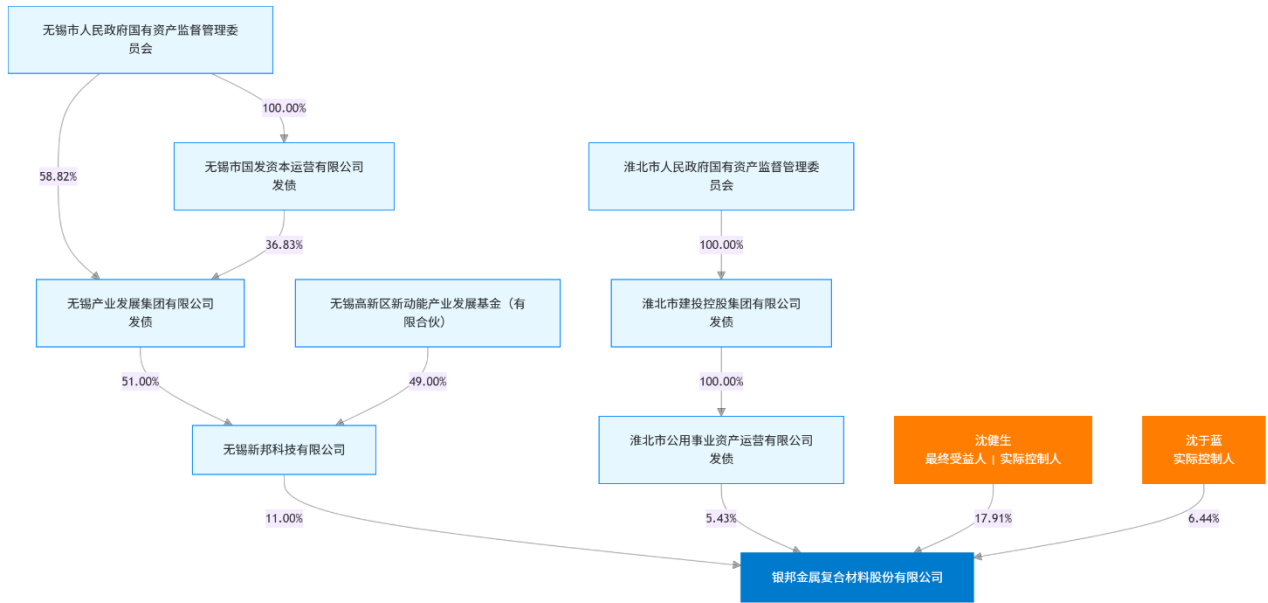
无锡市人民政府国有资产监督管理委员会

100.00%

58.82%

无锡市国发资本运营有限公司
发债

36.83%

淮北市人民政府国有资产监督管理委员会

100.00%

无锡产业发展集团有限公司
发债

无锡高新区新动能产业发展基金（有限合伙）

淮北市建投控股集团有限公司
发债

51.00%

49.00%

100.00%

无锡新邦科技有限公司

淮北市公用事业资产运营有限公司
发债

沈健生
最终受益人 | 实际控制人

沈于蓝
实际控制人

11.00%

5.43%

17.91%

6.44%

银邦金属复合材料股份有限公司